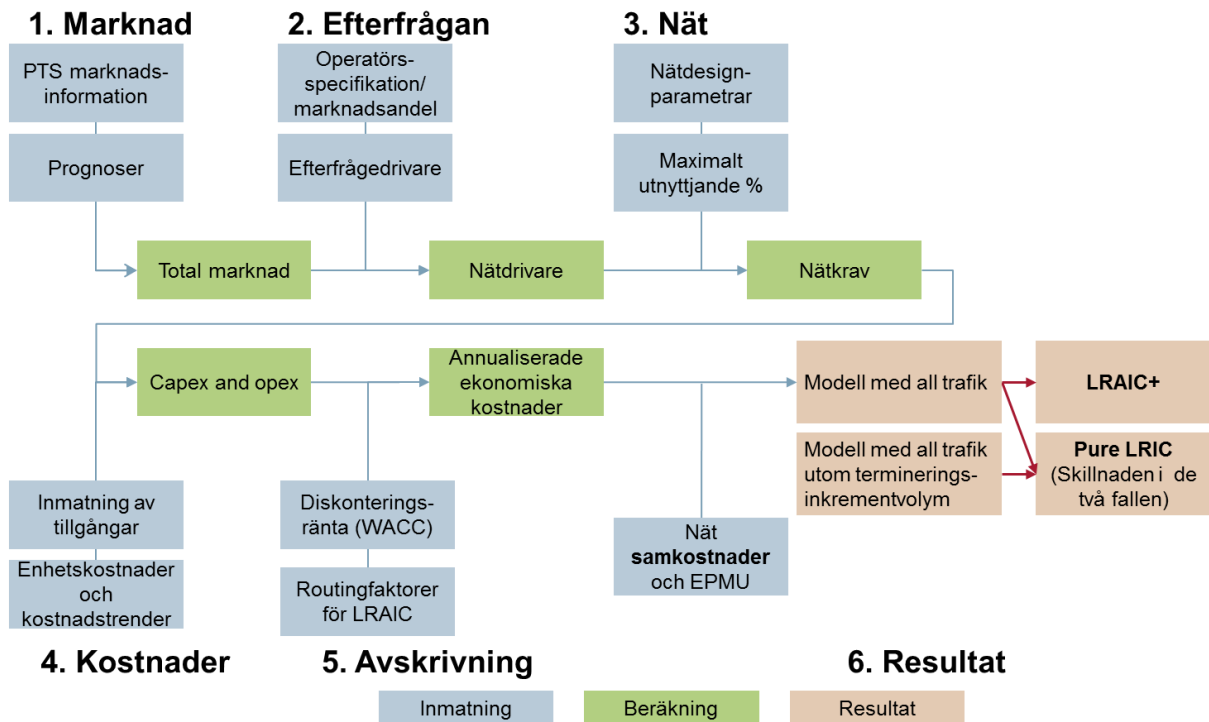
1. Marknad

PTS marknadsinformation

Prognoser

2. Efterfrågan

Operatörsspecifikation/ marknadsandel

Efterfrågedrivare

3. Nät

Nätdesignparametrar

Maximalt utnyttjande %

Total marknad

Nätdrivare

Nätkrav

Capex and opex

Annualiserade ekonomiska kostnader

Modell med all trafik

LRAIC+

Modell med all trafik utom termineringsinkrementvolym

Pure LRIC (Skillnaden i de två fallen)

Inmatning av tillgångar

Enhetskostnader och kostnadstrender

Diskonteringsränta (WACC)

Routingfaktorer för LRAIC

Nät samkostnader och EPMU

4. Kostnader

5. Avskrivning

6. Resultat

Inmatning

Beräkning

Resultat